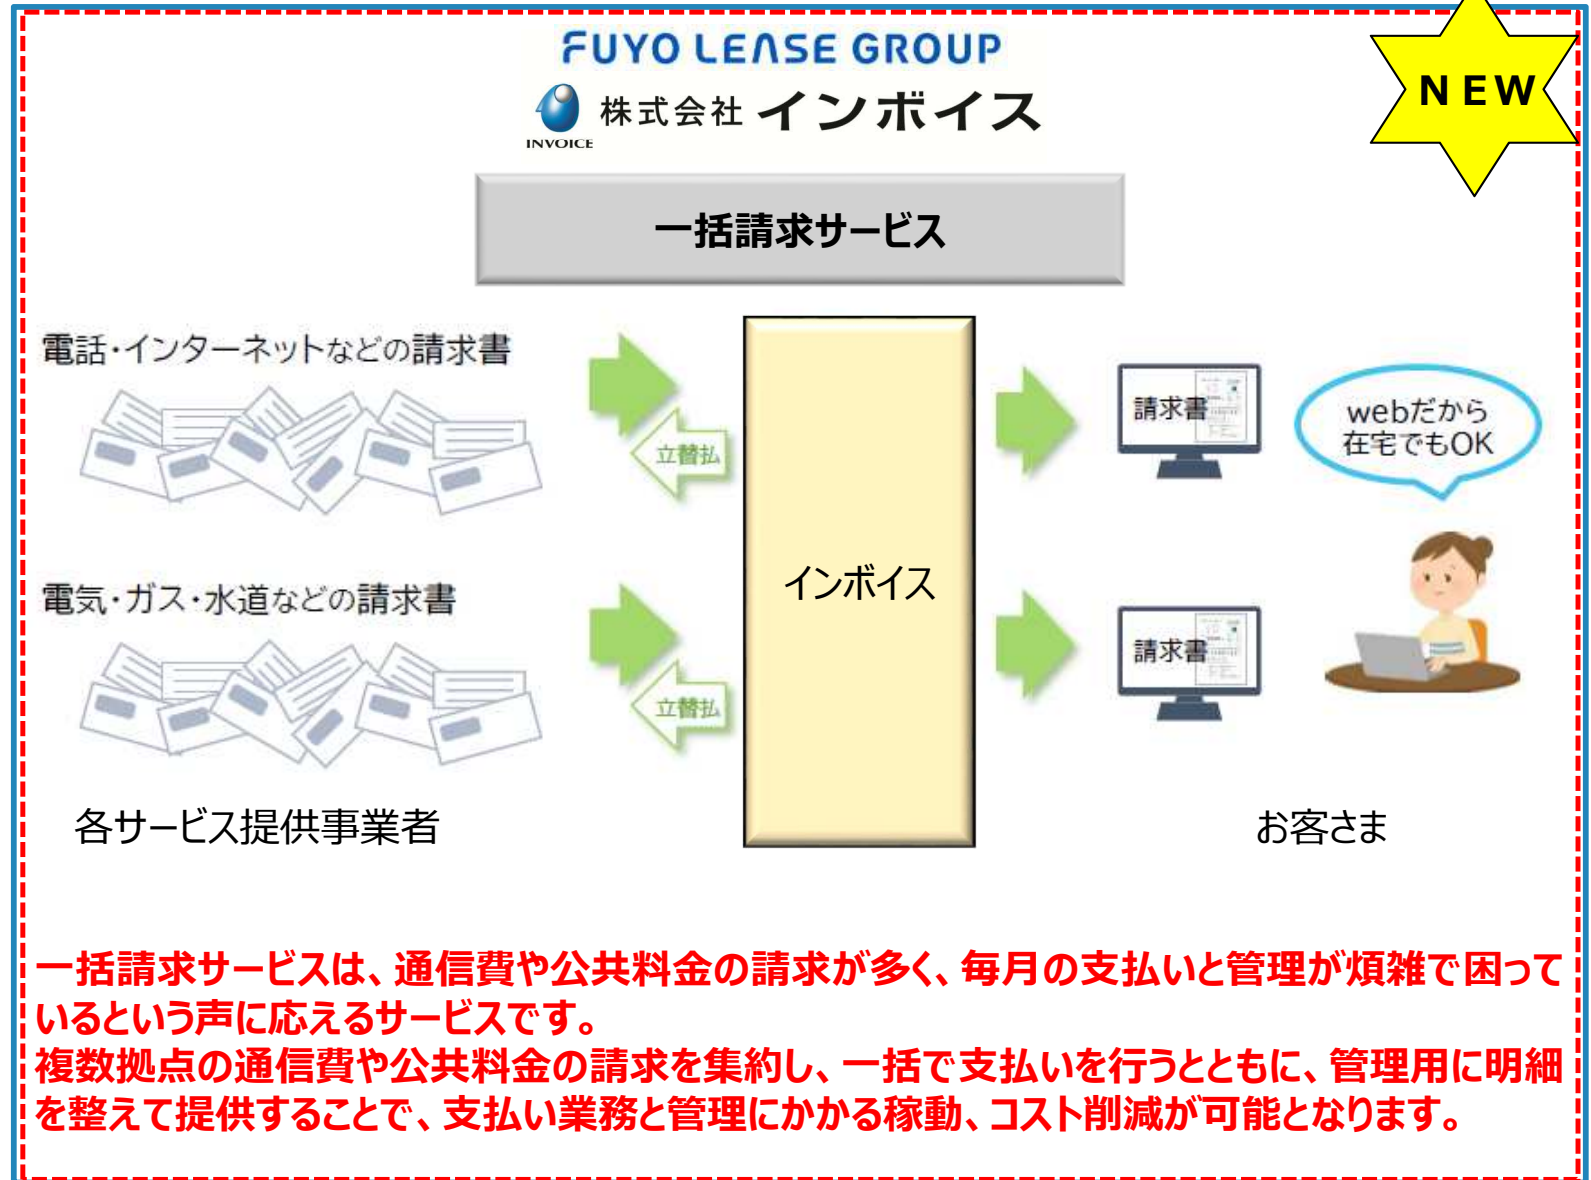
FUYO LEASE GROUP
INVOICE 株式会社 インボイス

NEW

一括請求サービス

電話・インターネットなどの請求書

立替払

電気・ガス・水道などの請求書

立替払

インボイス

請求書

webだから在宅でもOK

請求書

各サービス提供事業者

お客さま

一括請求サービスは、通信費や公共料金の請求が多く、毎月の支払いと管理が煩雑で困っているという声に応えるサービスです。
複数拠点の通信費や公共料金の請求を集約し、一括で支払いを行うとともに、管理用に明細を整えて提供することで、支払い業務と管理にかかる稼動、コスト削減が可能となります。